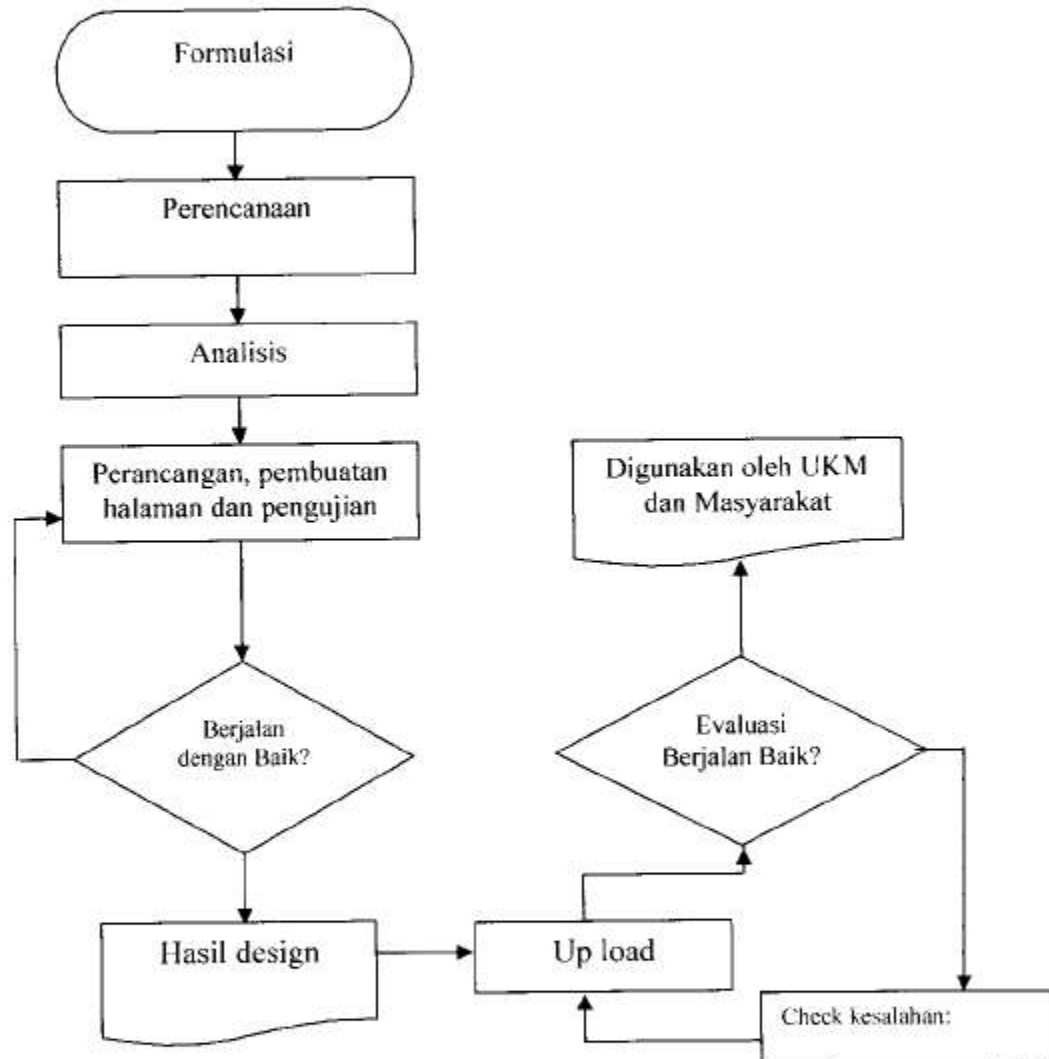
Formulasi

Perencanaan

Analisis

Perancangan, pembuatan halaman dan pengujian

Berjalan dengan Baik?

Hasil design

Up load

Evaluasi Berjalan Baik?

Digunakan oleh UKM dan Masyarakat

Check kesalahan:

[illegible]